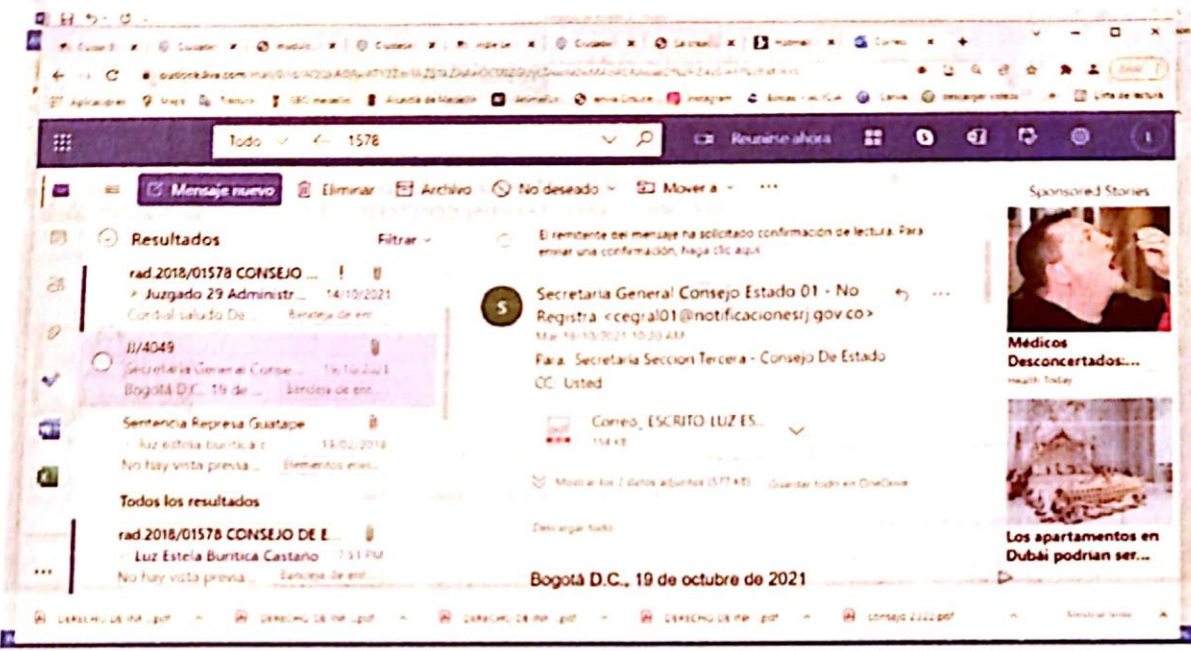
Todo 1578

Reunirse ahora

Mensaje nuevo Eliminar Archivo No deseado Mover a ···

Sponsored Stories

Resultados Filtrar

rad.2018/01578 CONSEJO ...
Juzgado 29 Administr... 14/10/2021
Cordial saludo De ... Bandeja de ent...

JJ/4049
Secretaria General Conse... 19/10/2021
Bogotá D.C., 19 de ... Bandeja de ent...

Sentencia Represa Guatape
Luz estela buritica c... 19/02/2018
No hay vista previa... Elementos envi...

Todos los resultados

rad.2018/01578 CONSEJO DE E...
Luz Estela Buritica Castaño 7:51 PM
No hay vista previa... Bandeja de ent...

El remitente del mensaje ha solicitado confirmación de lectura. Para enviar una confirmación, haga clic aquí.

Secretaria General Consejo Estado 01 - No Registra <cegral01@notificacionesrj.gov.co>
Mar 19/10/2021 10:30 AM
Para: Secretaria Seccion Tercera - Consejo De Estado
CC: Usted

Correo_ ESCRITO LUZ ES...
154 KB

Mostrar los 2 datos adjuntos (377 KB) Guardar todo en OneDrive

Descargar todo

Bogotá D.C., 19 de octubre de 2021

Médicos Desconcertados:...
Health Today

Los apartamentos en Dubái podrían ser...

DERECHO DE INF...pdf DERECHO DE INF...pdf DERECHO DE INF...pdf DERECHO DE INF...pdf consejo 2222.pdf Mostrar todo